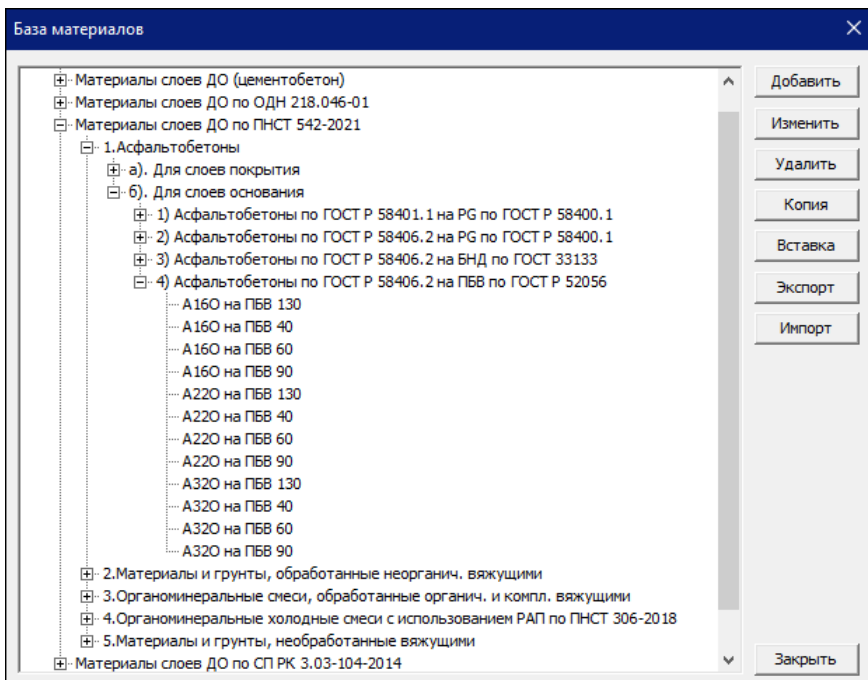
База материалов

Материалы слоев ДО (цементобетон)
Материалы слоев ДО по ОДН 218.046-01
Материалы слоев ДО по ПНСТ 542-2021
1.Асфальтобетоны
а). Для слоев покрытия
б). Для слоев основания
1) Асфальтобетоны по ГОСТ Р 58401.1 на PG по ГОСТ Р 58400.1
2) Асфальтобетоны по ГОСТ Р 58406.2 на PG по ГОСТ Р 58400.1
3) Асфальтобетоны по ГОСТ Р 58406.2 на БНД по ГОСТ 33133
4) Асфальтобетоны по ГОСТ Р 58406.2 на ПБВ по ГОСТ Р 52056
А16О на ПБВ 130
А16О на ПБВ 40
А16О на ПБВ 60
А16О на ПБВ 90
А22О на ПБВ 130
А22О на ПБВ 40
А22О на ПБВ 60
А22О на ПБВ 90
А32О на ПБВ 130
А32О на ПБВ 40
А32О на ПБВ 60
А32О на ПБВ 90
2.Материалы и грунты, обработанные неорганич. вяжущими
3.Органоминеральные смеси, обработанные органич. и компл. вяжущими
4.Органоминеральные холодные смеси с использованием РАП по ПНСТ 306-2018
5.Материалы и грунты, необработанные вяжущими
Материалы слоев ДО по СП РК 3.03-104-2014

Добавить
Изменить
Удалить
Копия
Вставка
Экспорт
Импорт
Закрыть